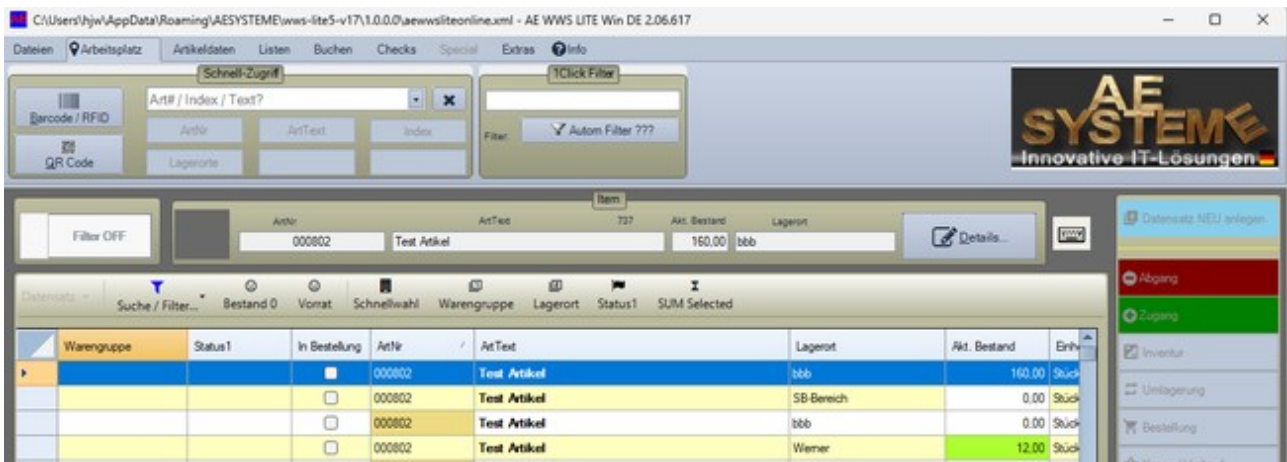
C:\Users\hjw\AppData\Roaming\AESYSTEME\wws-lite5-v17\1.0.0.0\aewwsliteonline.xml - AE WWS LITE Win DE 2.06.617

Dateien Arbeitsplatz Artikeldaten Listen Buchen Checks Special Extras Info

Schnell-Zugriff

Barcode / RFID

QR Code

Art# / Index / Text?

ArtNr ArtText Index

Lagerorte

1Click Filter

Filter Autom Filter ???

AE SYSTEME Innovative IT-Lösungen

Item

Filter OFF

ArtNr 000802

ArtText Test Artikel

737

Akt. Bestand 160,00 bbb

Lagerort

Details...

Datensatz NEU anlegen

Abgang

Zugang

Inventur

Umlagerung

Bestellung

Datensatz Suche / Filter... Bestand 0 Vorrat Schnellwahl Warengruppe Lagerort Status1 SUM Selected

| Warengruppe | Status1 | In Bestellung | ArtNr | ArtText | Lagerort | Akt. Bestand | Einh |
|---|---|---|---|---|---|---|---|
| | | ☐ | 000802 | Test Artikel | bbb | 160,00 | Stück |
| | | ☐ | 000802 | Test Artikel | SB-Bereich | 0,00 | Stück |
| | | ☐ | 000802 | Test Artikel | bbb | 0,00 | Stück |
| | | ☐ | 000802 | Test Artikel | Werner | 12,00 | Stück |